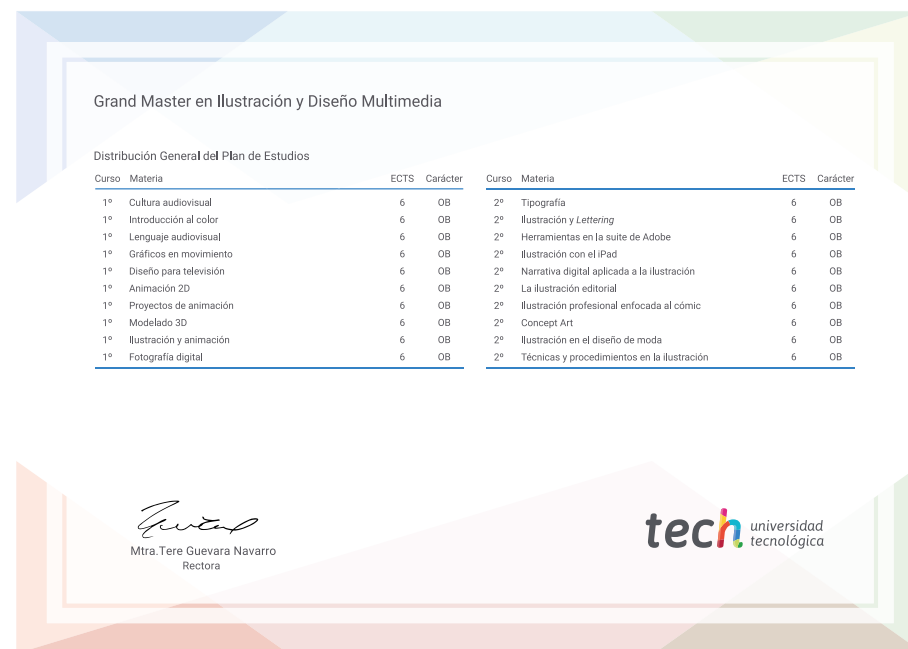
Grand Master en Ilustración y Diseño Multimedia

Distribución General del Plan de Estudios

| Curso | Materia | ECTS | Carácter |
|---|---|---|---|
| 1º | Cultura audiovisual | 6 | OB |
| 1º | Introducción al color | 6 | OB |
| 1º | Lenguaje audiovisual | 6 | OB |
| 1º | Gráficos en movimiento | 6 | OB |
| 1º | Diseño para televisión | 6 | OB |
| 1º | Animación 2D | 6 | OB |
| 1º | Proyectos de animación | 6 | OB |
| 1º | Modelado 3D | 6 | OB |
| 1º | Ilustración y animación | 6 | OB |
| 1º | Fotografía digital | 6 | OB |

| Curso | Materia | ECTS | Carácter |
|---|---|---|---|
| 2º | Tipografía | 6 | OB |
| 2º | Ilustración y Lettering | 6 | OB |
| 2º | Herramientas en la suite de Adobe | 6 | OB |
| 2º | Ilustración con el iPad | 6 | OB |
| 2º | Narrativa digital aplicada a la ilustración | 6 | OB |
| 2º | La ilustración editorial | 6 | OB |
| 2º | Ilustración profesional enfocada al cómic | 6 | OB |
| 2º | Concept Art | 6 | OB |
| 2º | Ilustración en el diseño de moda | 6 | OB |
| 2º | Técnicas y procedimientos en la ilustración | 6 | OB |

Mtra.Tere Guevara Navarro
Rectora

tech universidad tecnológica